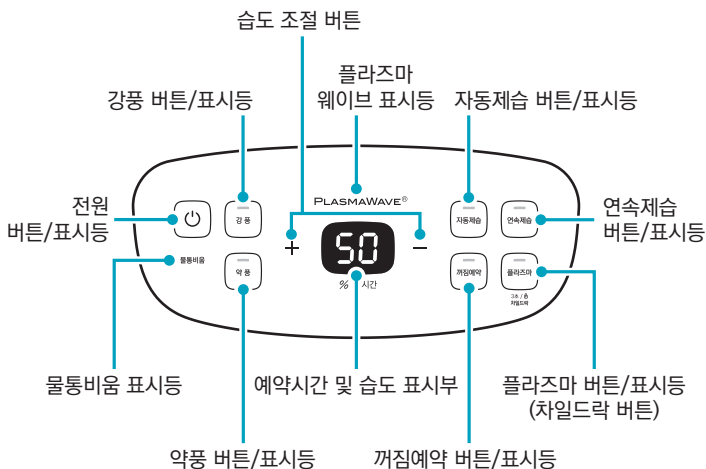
습도 조절 버튼

플라즈마
웨이브 표시등

강풍 버튼/표시등

자동제습 버튼/표시등

전원
버튼/표시등

연속제습
버튼/표시등

PLASMAWAVE®

강 풍

자동제습

연속제습

물통비움

약 풍

+

50

−

% 시간

꺼짐예약

플라즈마

3초 / 🔒
차일드락

물통비움 표시등

예약시간 및 습도 표시부

플라즈마 버튼/표시등
(차일드락 버튼)

약풍 버튼/표시등

꺼짐예약 버튼/표시등